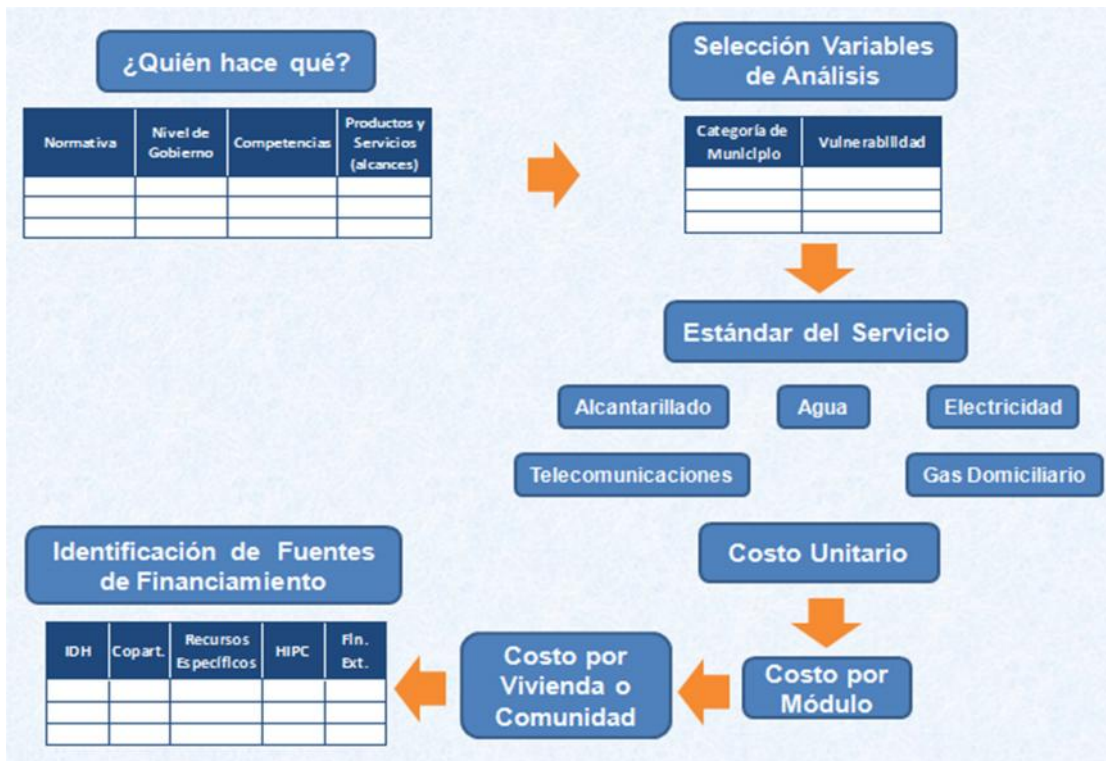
¿Quién hace qué?

| Normativa | Nivel de Gobierno | Competencias | Productos y Servicios (alcances) |
|---|---|---|---|
| | | | |
| | | | |
| | | | |

Selección Variables de Análisis

| Categoría de Municipio | Vulnerabilidad |
|---|---|
| | |
| | |
| | |

Estándar del Servicio

Alcantarillado

Agua

Electricidad

Telecomunicaciones

Gas Domiciliario

Costo Unitario

Costo por Módulo

Costo por Vivienda o Comunidad

Identificación de Fuentes de Financiamiento

| IDH | Copart. | Recursos Específicos | HIPC | Fin. Ext. |
|---|---|---|---|---|
| | | | | |
| | | | | |
| | | | | |